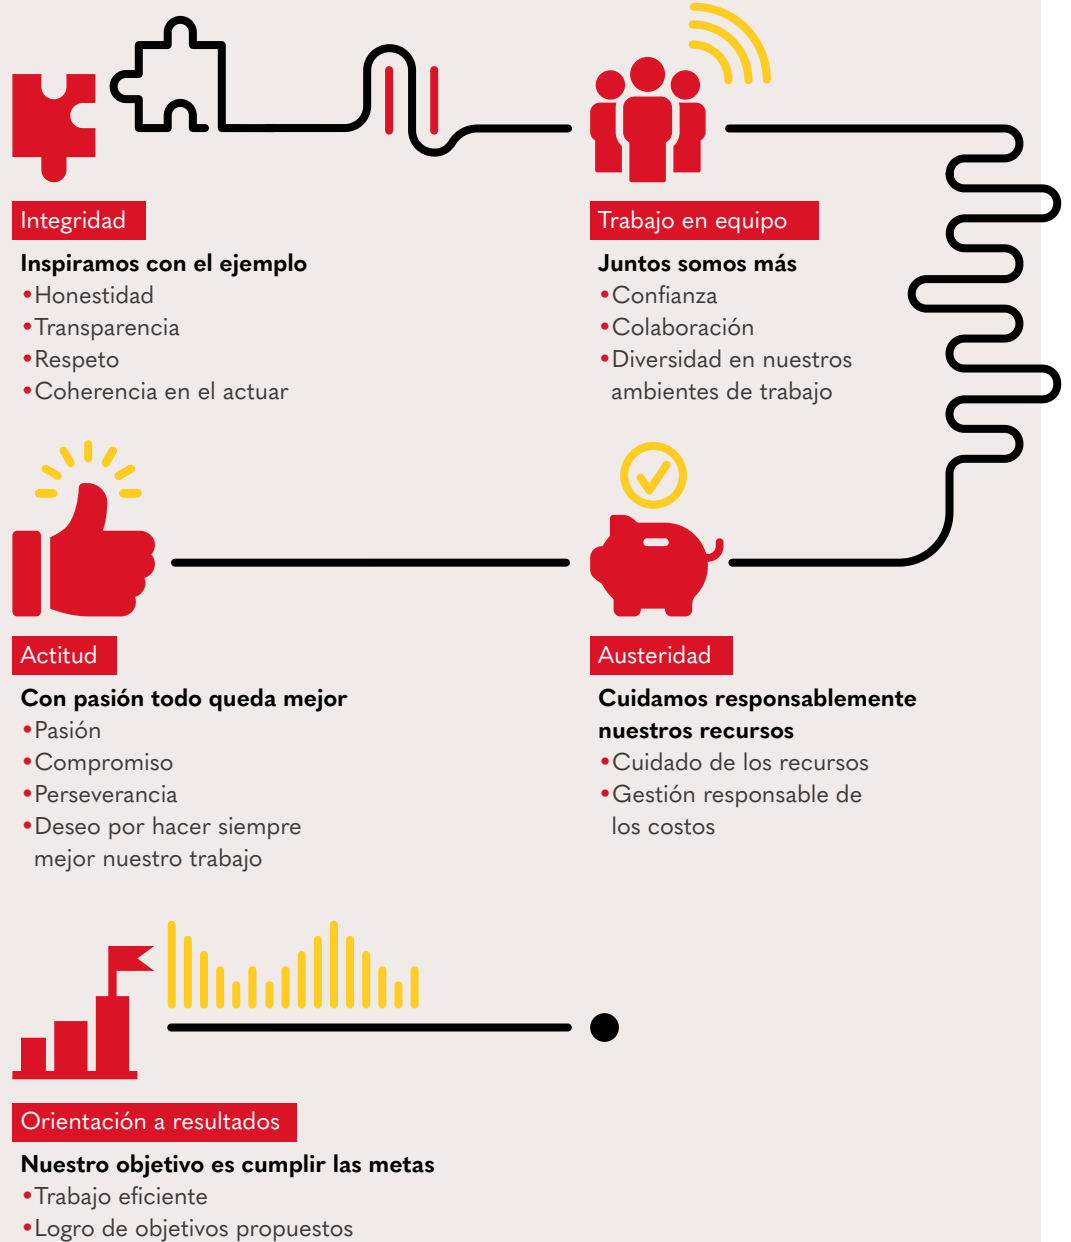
Integridad

Inspiramos con el ejemplo
•Honestidad
•Transparencia
•Respeto
•Coherencia en el actuar

Trabajo en equipo

Juntos somos más
•Confianza
•Colaboración
•Diversidad en nuestros ambientes de trabajo

Actitud

Con pasión todo queda mejor
•Pasión
•Compromiso
•Perseverancia
•Deseo por hacer siempre mejor nuestro trabajo

Austeridad

Cuidamos responsablemente nuestros recursos
•Cuidado de los recursos
•Gestión responsable de los costos

Orientación a resultados

Nuestro objetivo es cumplir las metas
•Trabajo eficiente
•Logro de objetivos propuestos